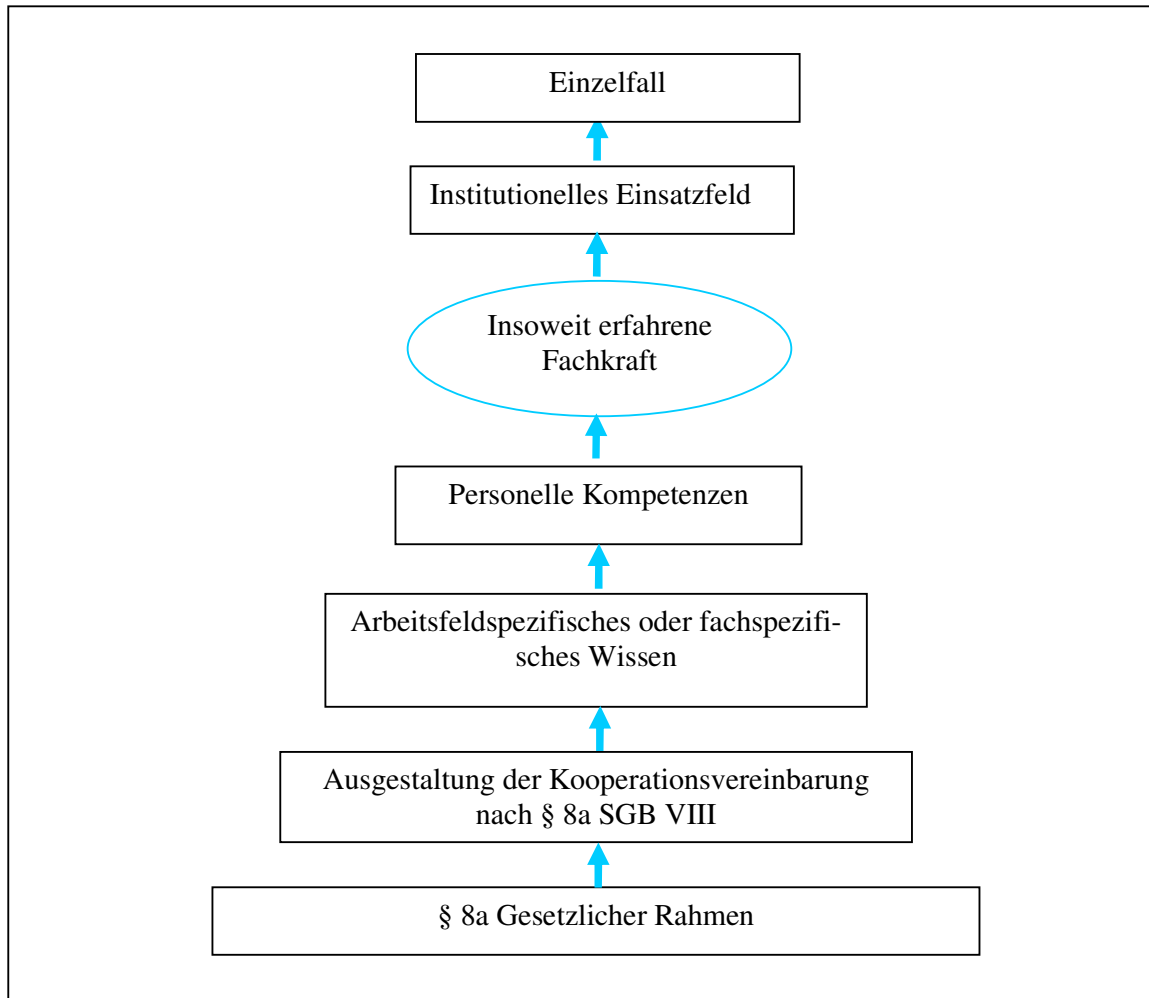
Einzelfall

Institutionelles Einsatzfeld

Insoweit erfahrene Fachkraft

Personelle Kompetenzen

Arbeitsfeldspezifisches oder fachspezifisches Wissen

Ausgestaltung der Kooperationsvereinbarung nach § 8a SGB VIII

§ 8a Gesetzlicher Rahmen